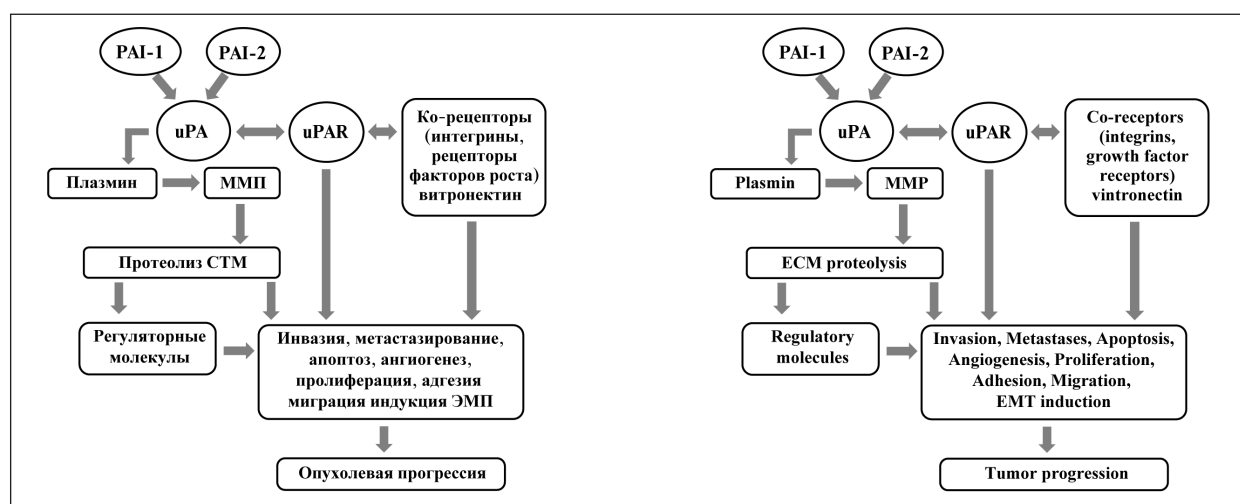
PAI-1
PAI-2
uPA
uPAR
Ко-рецепторы (интегрины, рецепторы факторов роста) витронектин
Плазмин
ММП
Протеолиз СТМ
Регуляторные молекулы
Инвазия, метастазирование, апоптоз, ангиогенез, пролиферация, адгезия миграция индукция ЭМП
Опухолевая прогрессия

PAI-1
PAI-2
uPA
uPAR
Co-receptors (integrins, growth factor receptors) vintronectin
Plasmin
MMP
ECM proteolysis
Regulatory molecules
Invasion, Metastases, Apoptosis, Angiogenesis, Proliferation, Adhesion, Migration, EMT induction
Tumor progression